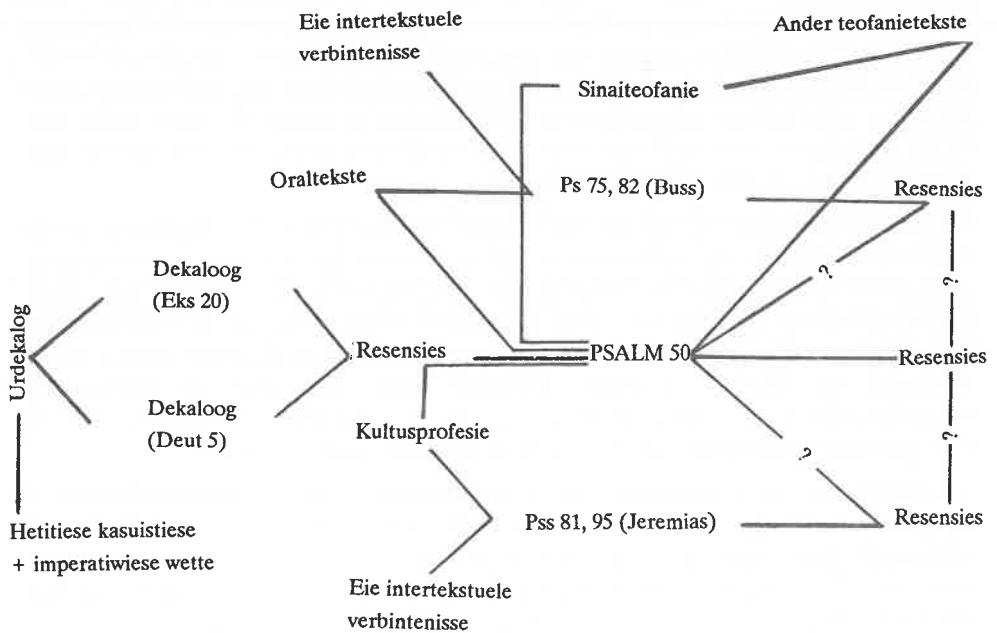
Eie intertekstuele verbintenisse

Ander teofanietekste

Sinaiteofanie

Oraltekste

Ps 75, 82 (Buss)

Resensies

Dekaloog (Eks 20)

?

?

Urdekalog

Resensies

PSALM 50

Resensies

Dekaloog (Deut 5)

Kultusprofesie

?

?

Pss 81, 95 (Jeremias)

Resensies

Hetitiese kasuistiese + imperatiwiese wette

Eie intertekstuele verbintenisse